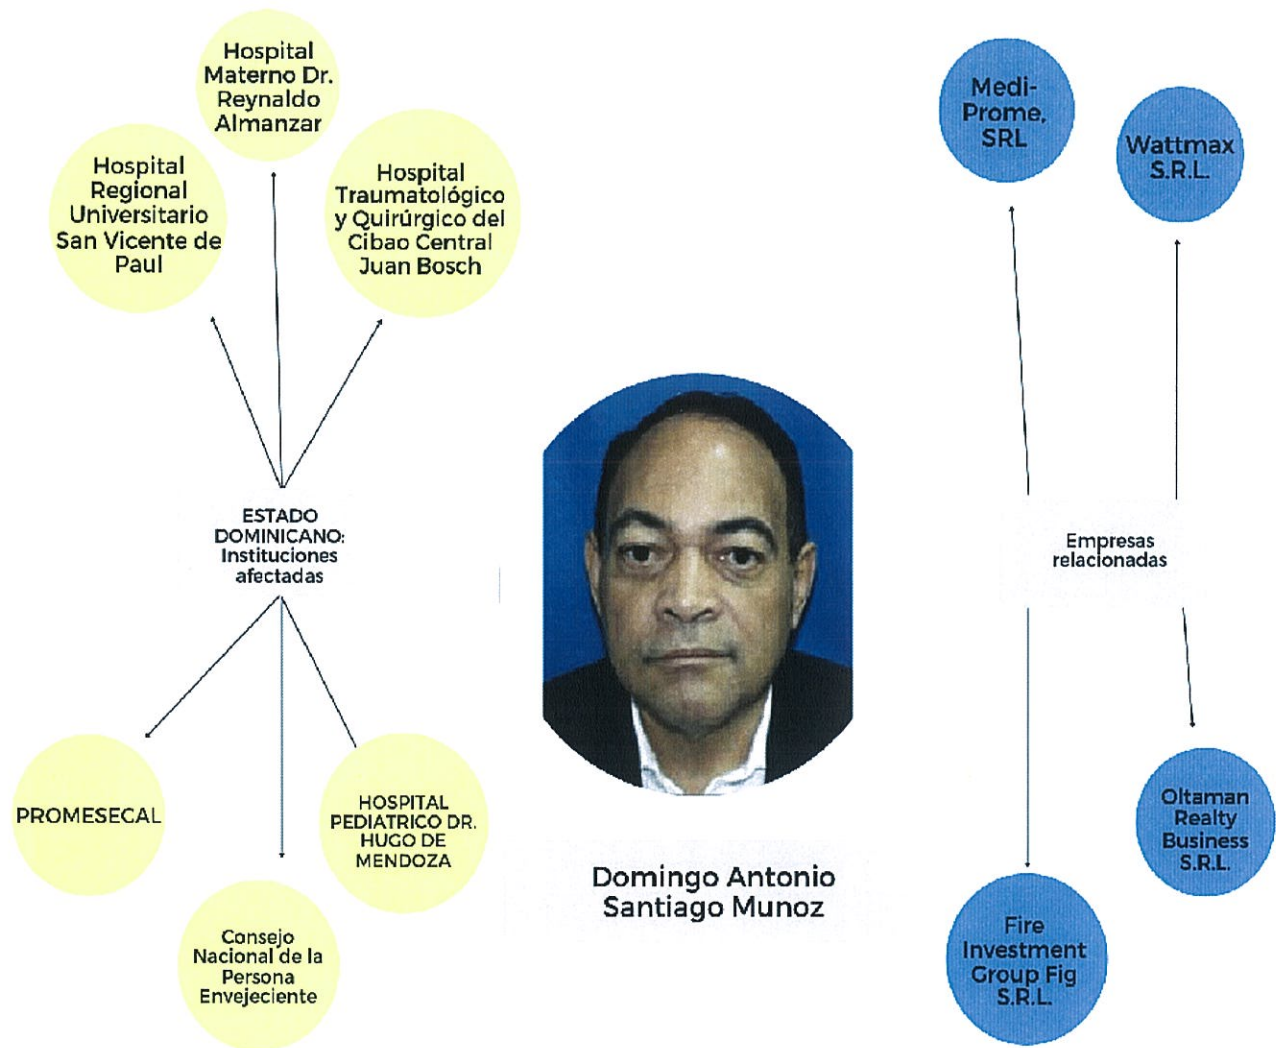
Hospital Materno Dr. Reynaldo Almanzar

Hospital Regional Universitario San Vicente de Paul

Hospital Traumatológico y Quirúrgico del Cibao Central Juan Bosch

ESTADO DOMINICANO: Instituciones afectadas

PROMESECAL

HOSPITAL PEDIATRICO DR. HUGO DE MENDOZA

Consejo Nacional de la Persona Envejeciente

Domingo Antonio Santiago Munoz

Medi-Prome, SRL

Wattmax S.R.L.

Empresas relacionadas

Oltaman Realty Business S.R.L.

Fire Investment Group Fig S.R.L.